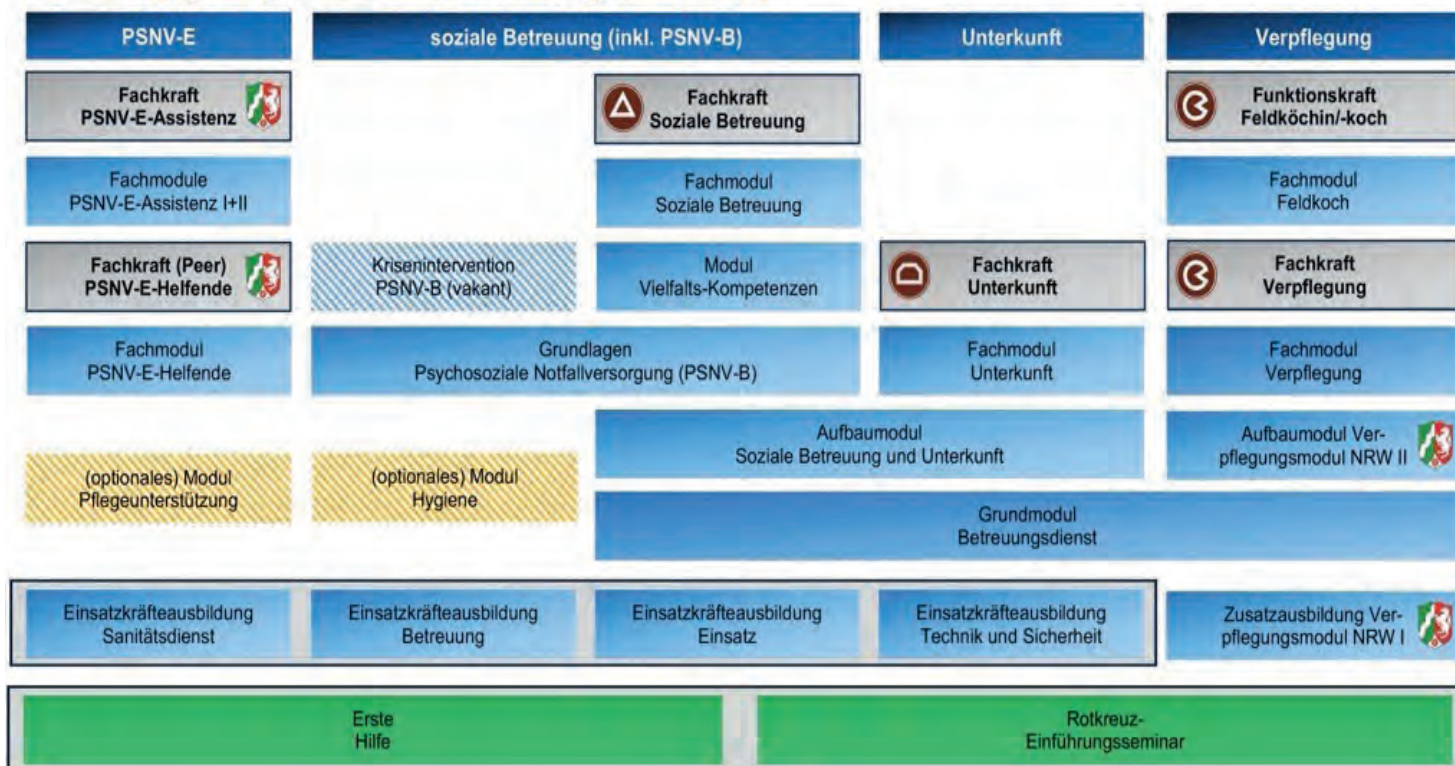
PSNV-E

soziale Betreuung (inkl. PSNV-B)

Unterkunft

Verpflegung

Fachkraft PSNV-E-Assistenz

Fachkraft Soziale Betreuung

Funktionskraft Feldköchin/-koch

Fachmodule PSNV-E-Assistenz I+II

Fachmodul Soziale Betreuung

Fachmodul Feldkoch

Fachkraft (Peer) PSNV-E-Helfende

Krisenintervention PSNV-B (vakant)

Modul Vielfalts-Kompetenzen

Fachkraft Unterkunft

Fachkraft Verpflegung

Fachmodul PSNV-E-Helfende

Grundlagen Psychosoziale Notfallversorgung (PSNV-B)

Fachmodul Unterkunft

Fachmodul Verpflegung

Aufbaumodul Soziale Betreuung und Unterkunft

Aufbaumodul Verpflegungsmodul NRW II

(optionales) Modul Pflegeunterstützung

(optionales) Modul Hygiene

Grundmodul Betreuungsdienst

Einsatzkräfteausbildung Sanitätsdienst

Einsatzkräfteausbildung Betreuung

Einsatzkräfteausbildung Einsatz

Einsatzkräfteausbildung Technik und Sicherheit

Zusatzausbildung Verpflegungsmodul NRW I

Erste Hilfe

Rotkreuz-Einführungsseminar